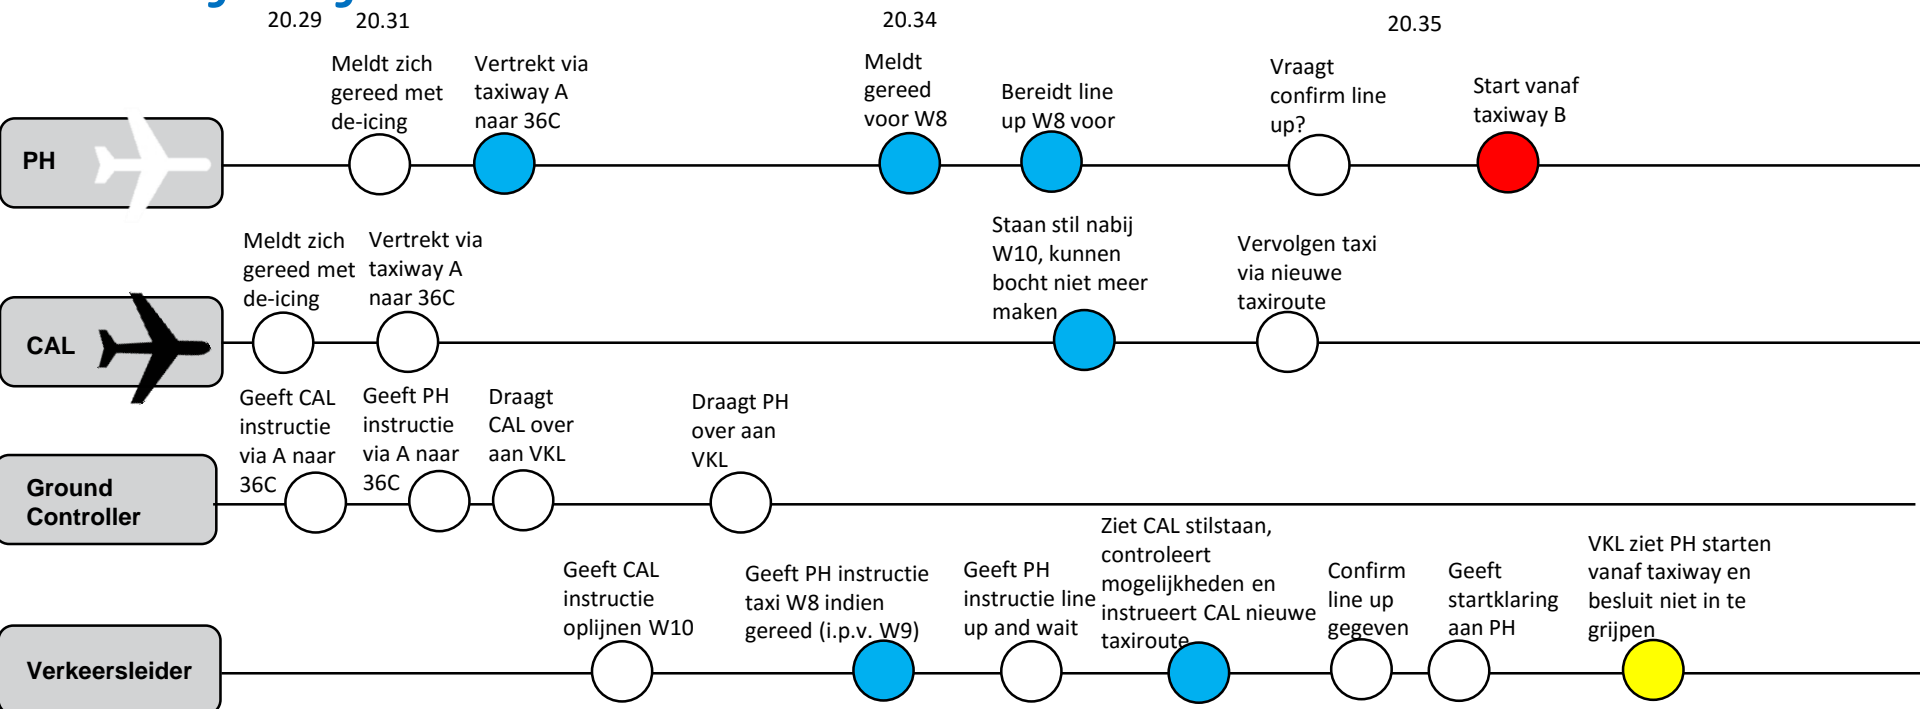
20.29 20.31 20.34 20.35

PH

Meldt zich gereed met de-icing

Vertrekt via taxiway A naar 36C

Meldt gereed voor W8

Bereidt line up W8 voor

Vraagt confirm line up?

Start vanaf taxiway B

CAL

Meldt zich gereed met de-icing

Vertrekt via taxiway A naar 36C

Staan stil nabij W10, kunnen bocht niet meer maken

Vervolgen taxi via nieuwe taxiroute

Ground Controller

Geeft CAL instructie via A naar 36C

Geeft PH instructie via A naar 36C

Draagt CAL over aan VKL

Draagt PH over aan VKL

Verkeersleider

Geeft CAL instructie oplijnen W10

Geeft PH instructie taxi W8 indien gereed (i.p.v. W9)

Geeft PH instructie line up and wait

Ziet CAL stilstaan, controleert mogelijkheden en instrueert CAL nieuwe taxiroute

Confirm line up gegeven

Geeft startklaring aan PH

VKL ziet PH starten vanaf taxiway en besluit niet in te grijpen